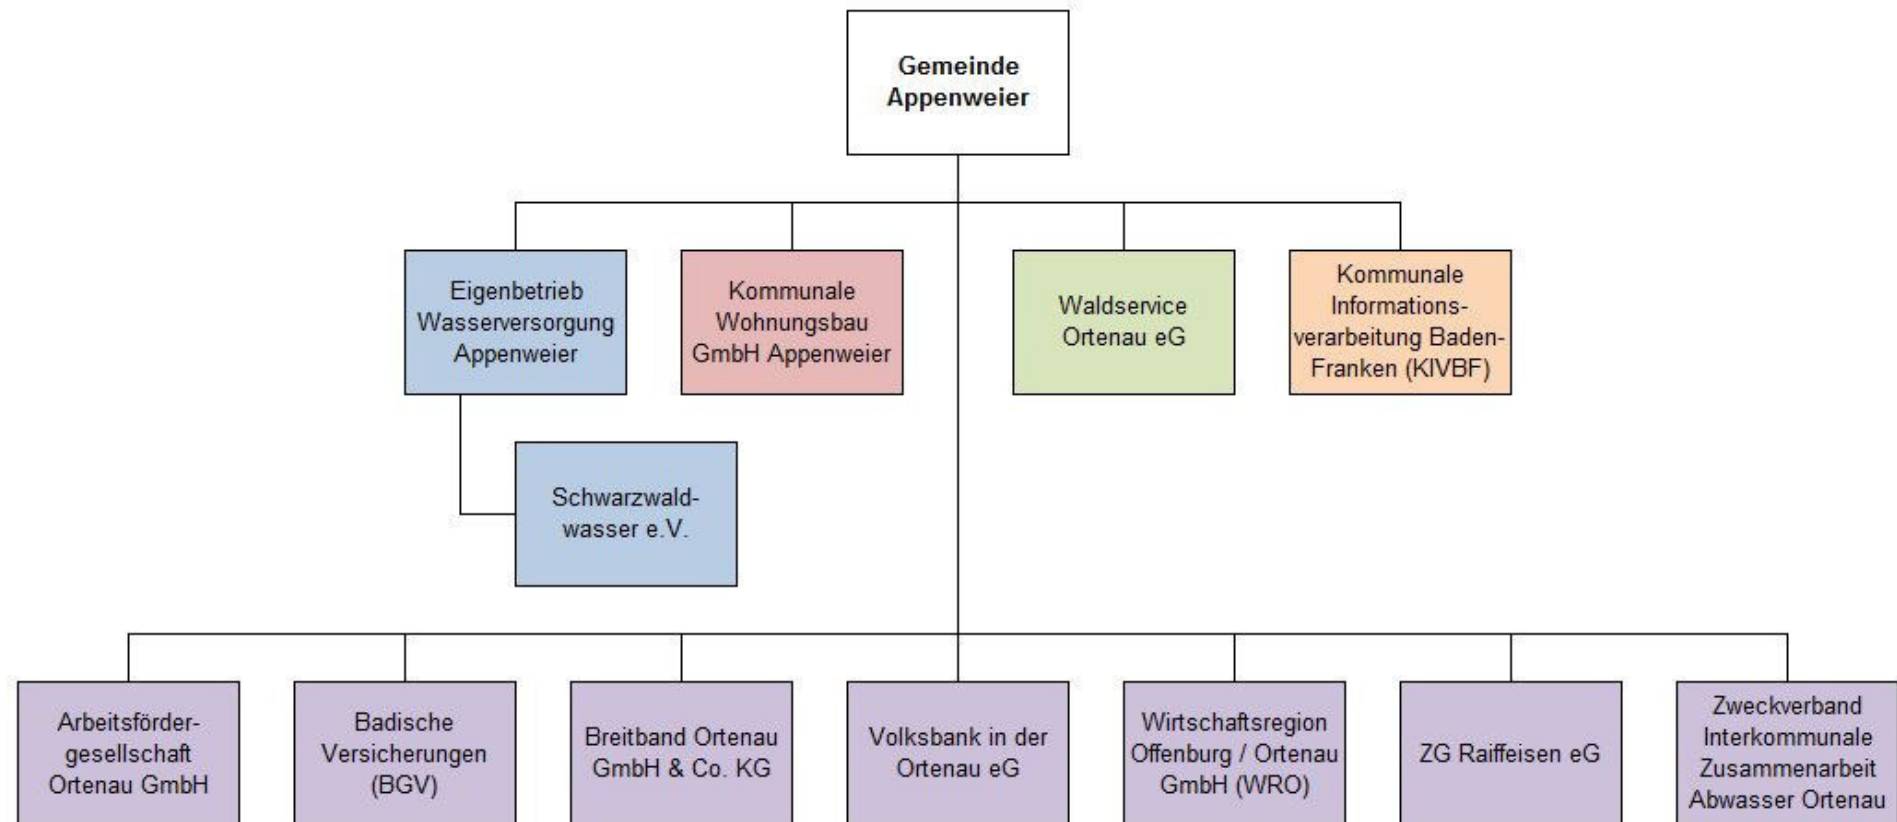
Gemeinde Appenweier

Eigenbetrieb Wasserversorgung Appenweier

Kommunale Wohnungsbau GmbH Appenweier

Waldservice Ortenau eG

Kommunale Informationsverarbeitung Baden-Franken (KIVBF)

Schwarzwaldwasser e.V.

Arbeitsförder-gesellschaft Ortenau GmbH

Badische Versicherungen (BGV)

Breitband Ortenau GmbH & Co. KG

Volksbank in der Ortenau eG

Wirtschaftsregion Offenburg / Ortenau GmbH (WRO)

ZG Raiffeisen eG

Zweckverband Interkommunale Zusammenarbeit Abwasser Ortenau